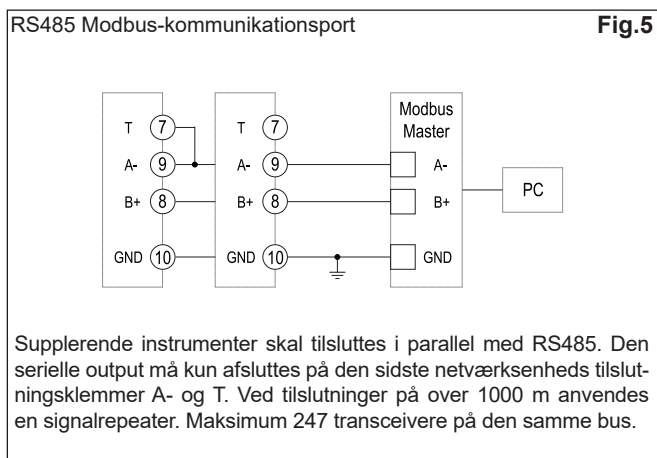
RS485 Modbus-kommunikationsport

Fig.5

T 7
A- 9
B+ 8
GND 10

T 7
A- 9
B+ 8
GND 10

Modbus Master
A-
B+
GND

PC

Supplerende instrumenter skal tilsluttes i parallel med RS485. Den serielle output må kun afsluttes på den sidste netværksenheds tilslutningsklemmer A- og T. Ved tilslutninger på over 1000 m anvendes en signalrepeater. Maksimum 247 transceivere på den samme bus.